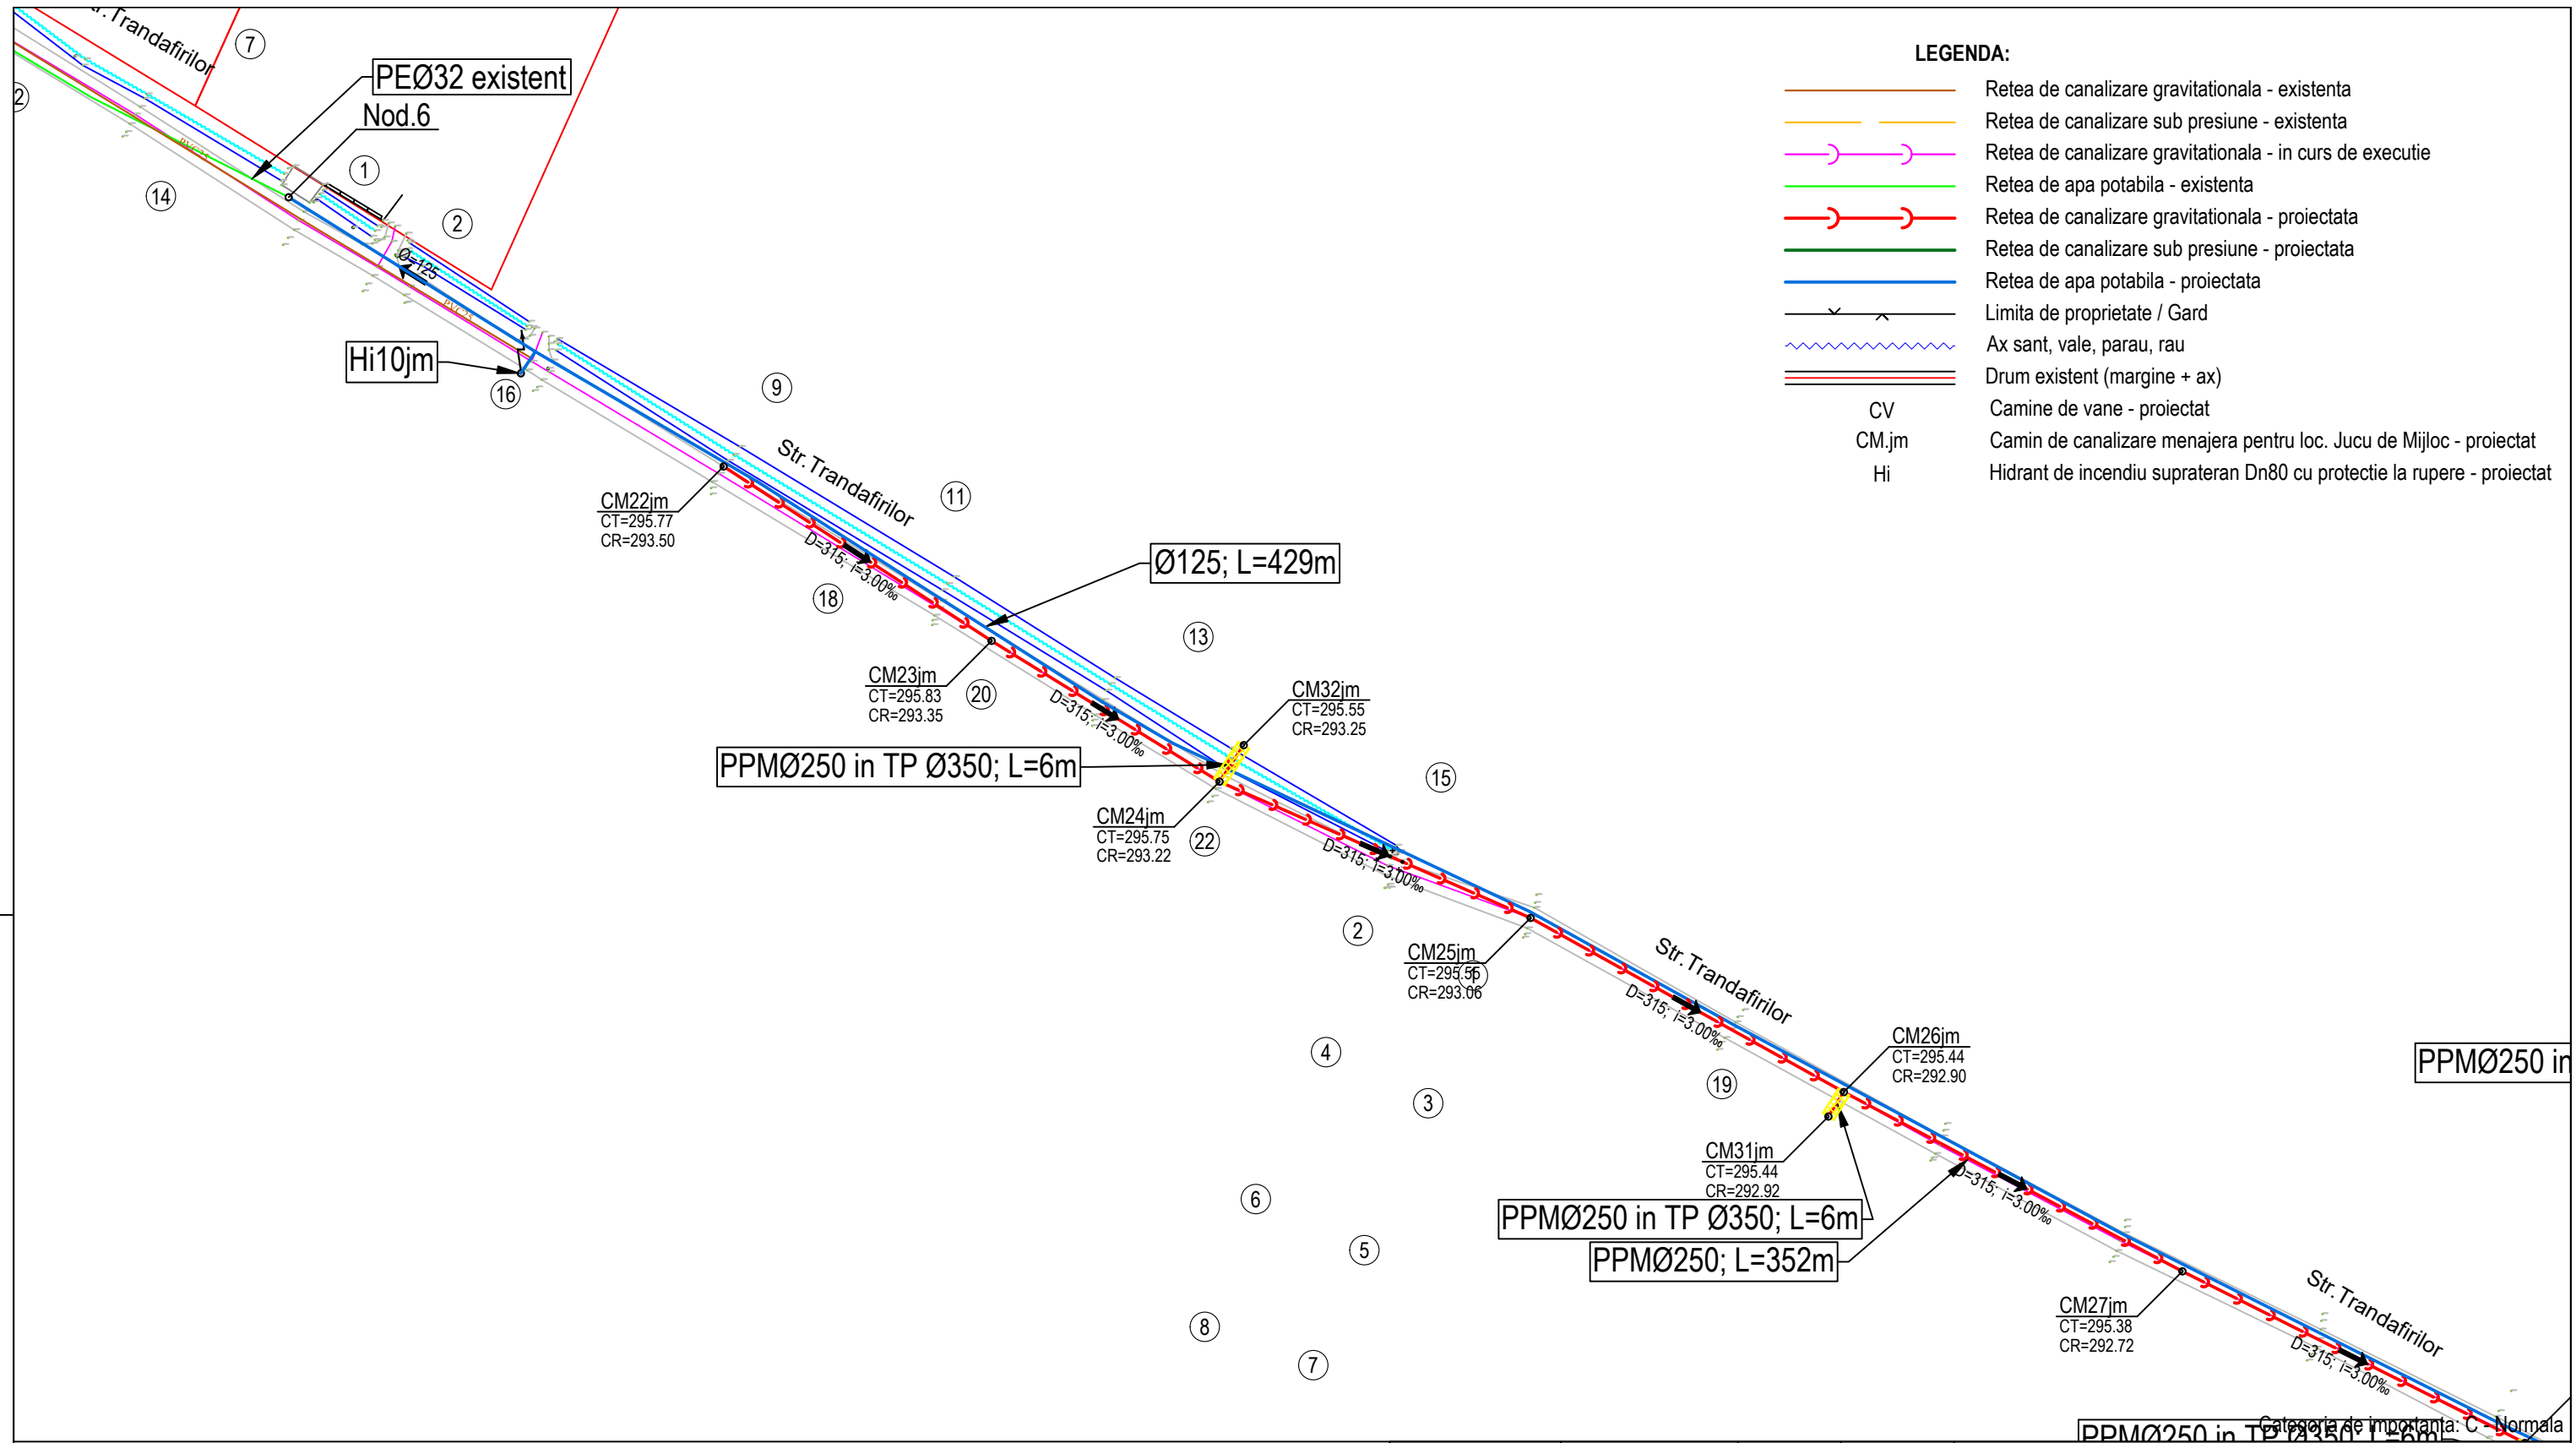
LEGENDA:
Retea de canalizare gravitationala - existenta
Retea de canalizare sub presiune - existenta
Retea de canalizare gravitationala - in curs de executie
Retea de apa potabila - existenta
Retea de canalizare gravitationala - proiectata
Retea de canalizare sub presiune - proiectata
Retea de apa potabila - proiectata
Limita de proprietate / Gard
Ax sant, vale, parau, rau
Drum existent (margine + ax)
CV Camine de vane - proiectat
CM.jm Camin de canalizare menajera pentru loc. Jucu de Mijloc - proiectat
Hi Hidrant de incendiu suprateran Dn80 cu protectie la rupere - proiectat

r. Trandafirilor
7
PEØ32 existent
Nod.6
2
1
14
2
Ø=125
Hi10jm
16
9
Str. Trandafirilor
11
CM22jm
CT=295.77
CR=293.50
D=315; i=3.00‰
18
Ø125; L=429m
13
CM23jm
CT=295.83
CR=293.35
20
D=315; i=3.00‰
CM32jm
CT=295.55
CR=293.25
PPMØ250 in TP Ø350; L=6m
15
CM24jm
CT=295.75
CR=293.22
22
D=315; i=3.00‰
2
CM25jm
CT=295.56
CR=293.06
Str. Trandafirilor
D=315; i=3.00‰
4
3
19
CM26jm
CT=295.44
CR=292.90
PPMØ250 in
CM31jm
CT=295.44
CR=292.92
6
PPMØ250 in TP Ø350; L=6m
5
PPMØ250; L=352m
D=315; i=3.00‰
8
7
CM27jm
CT=295.38
CR=292.72
Str. Trandafirilor
D=315; i=3.00‰
Categoria de importanta: C - Normala
PPMØ250 in TP Ø350; L=6m